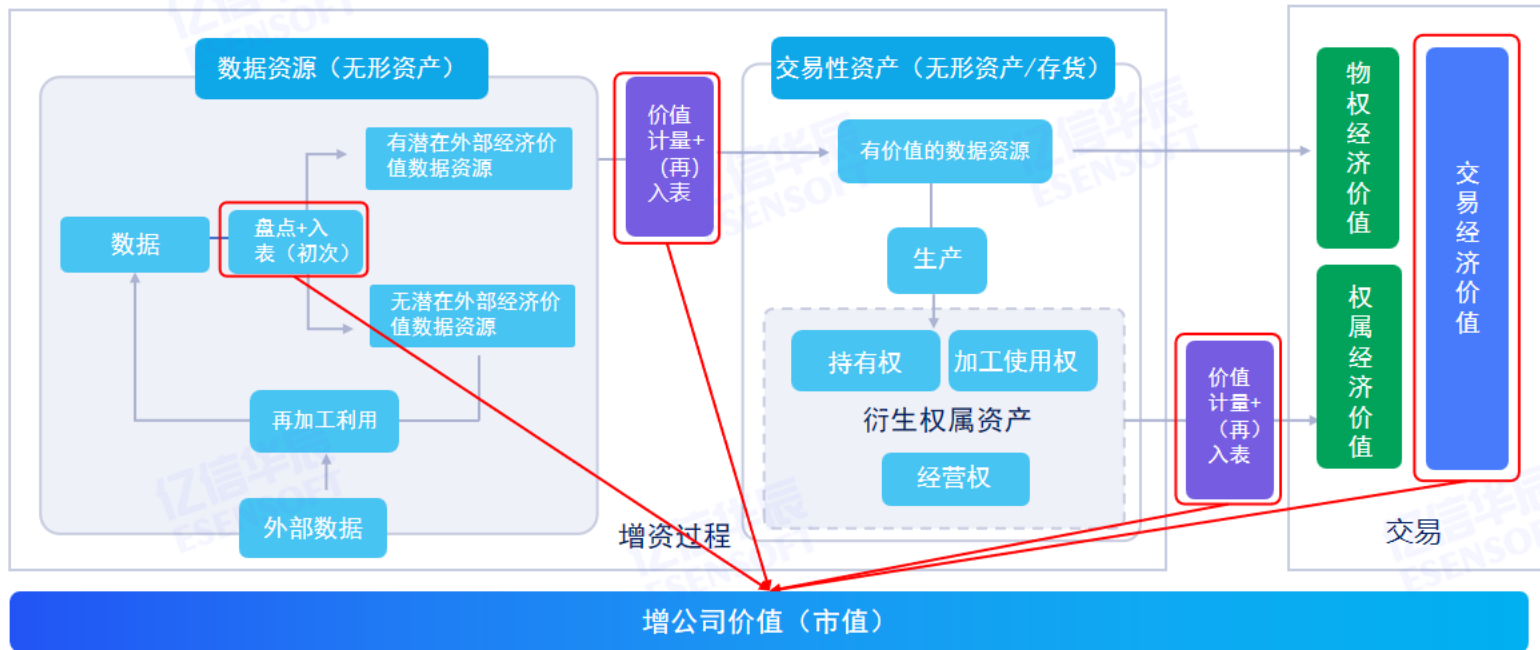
数据资源（无形资产）

有潜在外部经济价值数据资源

数据

盘点+入表（初次）

无潜在外部经济价值数据资源

再加工利用

外部数据

价值计量+（再）入表

交易性资产（无形资产/存货）

有价值的数据资源

生产

持有权

加工使用权

衍生权属资产

经营权

增资过程

价值计量+（再）入表

物权经济价值

权属经济价值

交易经济价值

交易

增公司价值（市值）

亿信华辰 ESENSOFT